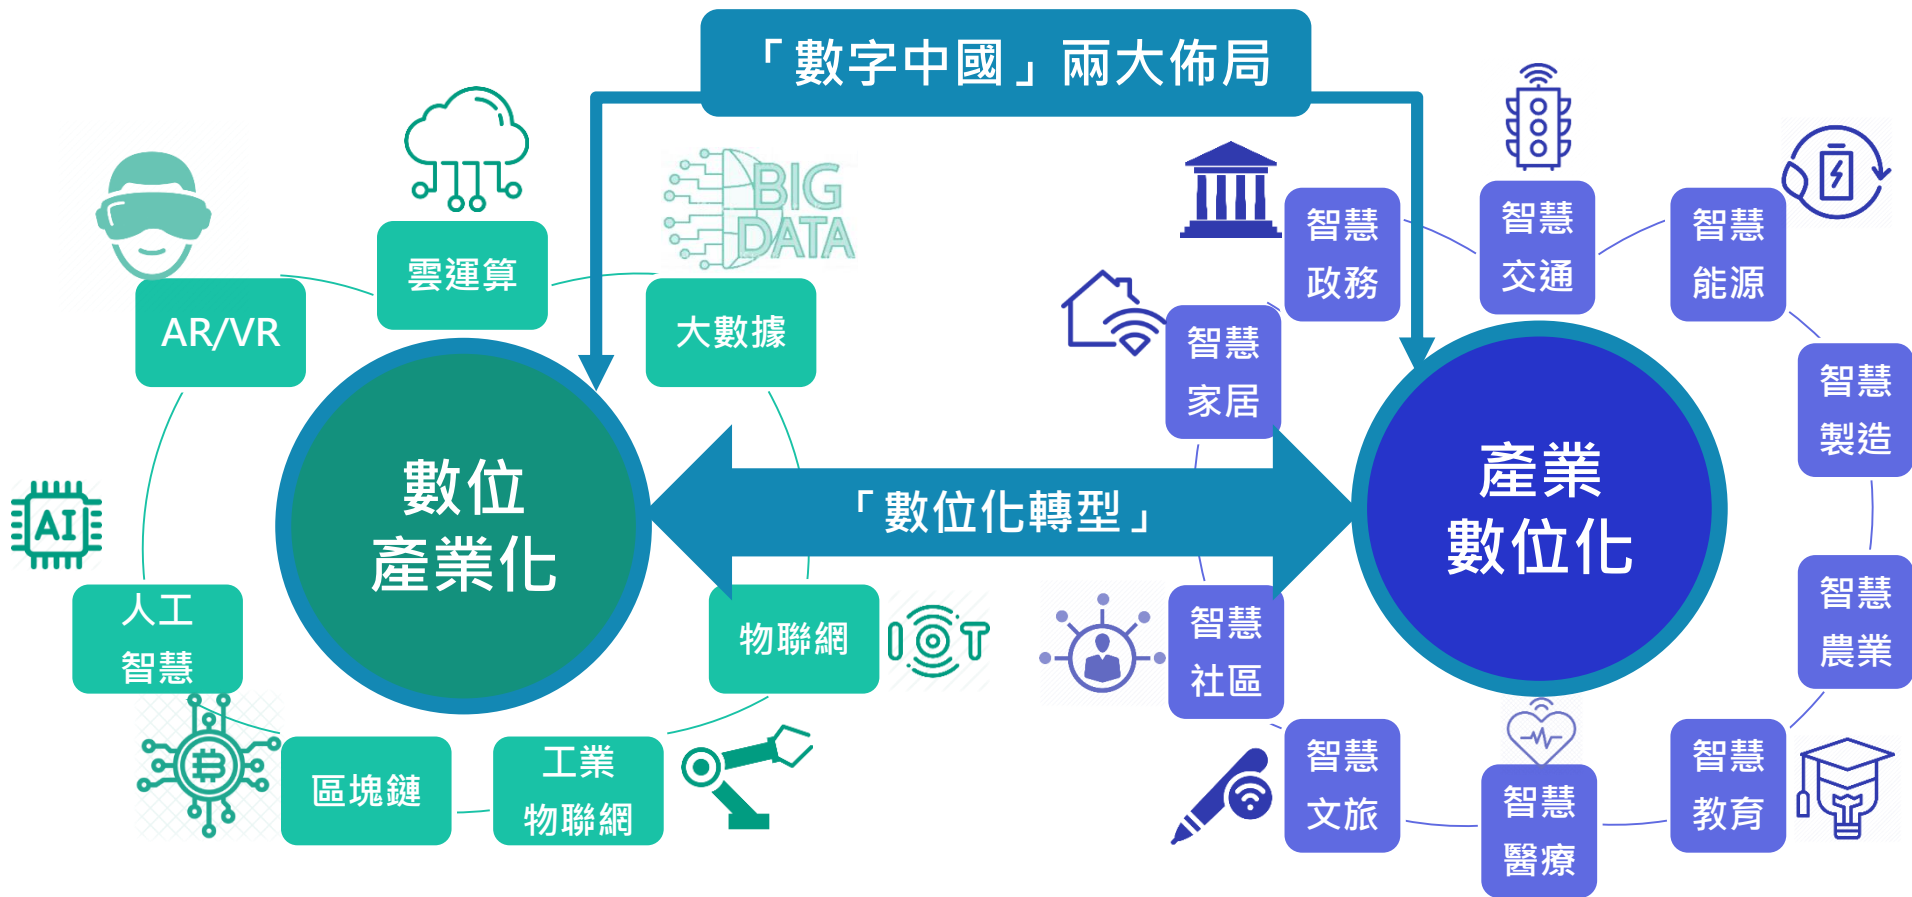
「數字中國」兩大佈局

數位產業化

AR/VR
雲運算
BIG DATA
大數據
AI
人工智慧
物聯網
IOT
區塊鏈
工業物聯網

「數位化轉型」

產業數位化

智慧政務
智慧交通
智慧能源
智慧家居
智慧製造
智慧農業
智慧社區
智慧文旅
智慧醫療
智慧教育